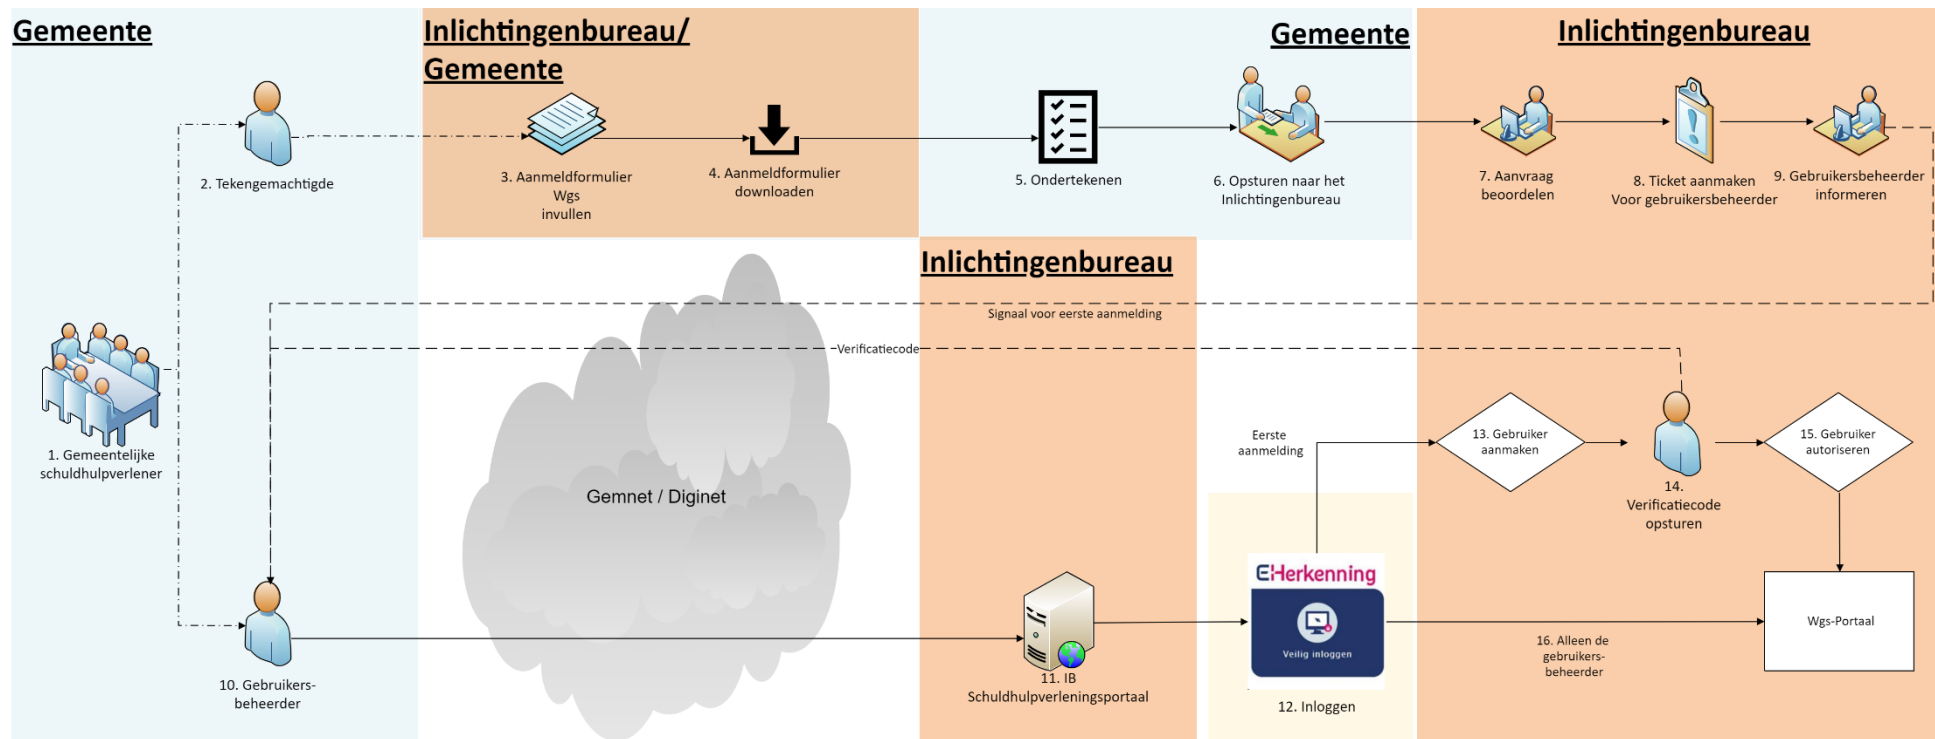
Gemeente

Inlichtingenbureau/ Gemeente

Gemeente

Inlichtingenbureau

2. Tekengemachtigde

3. Aanmeldformulier Wgs invullen

4. Aanmeldformulier downloaden

5. Ondertekenen

6. Opsturen naar het Inlichtingenbureau

7. Aanvraag beoordelen

8. Ticket aanmaken Voor gebruikersbeheerder

9. Gebruikersbeheerder informeren

Inlichtingenbureau

Signaal voor eerste aanmelding

Verificatiecode

1. Gemeentelijke schuldhulpverlener

Eerste aanmelding

13. Gebruiker aanmaken

14. Verificatiecode opsturen

15. Gebruiker autoriseren

Gemnet / Diginet

EHerkenning

Veilig inloggen

Wgs-Portaal

10. Gebruikers-beheerder

11. IB Schuldhulpverleningsportaal

12. Inloggen

16. Alleen de gebruikers-beheerder